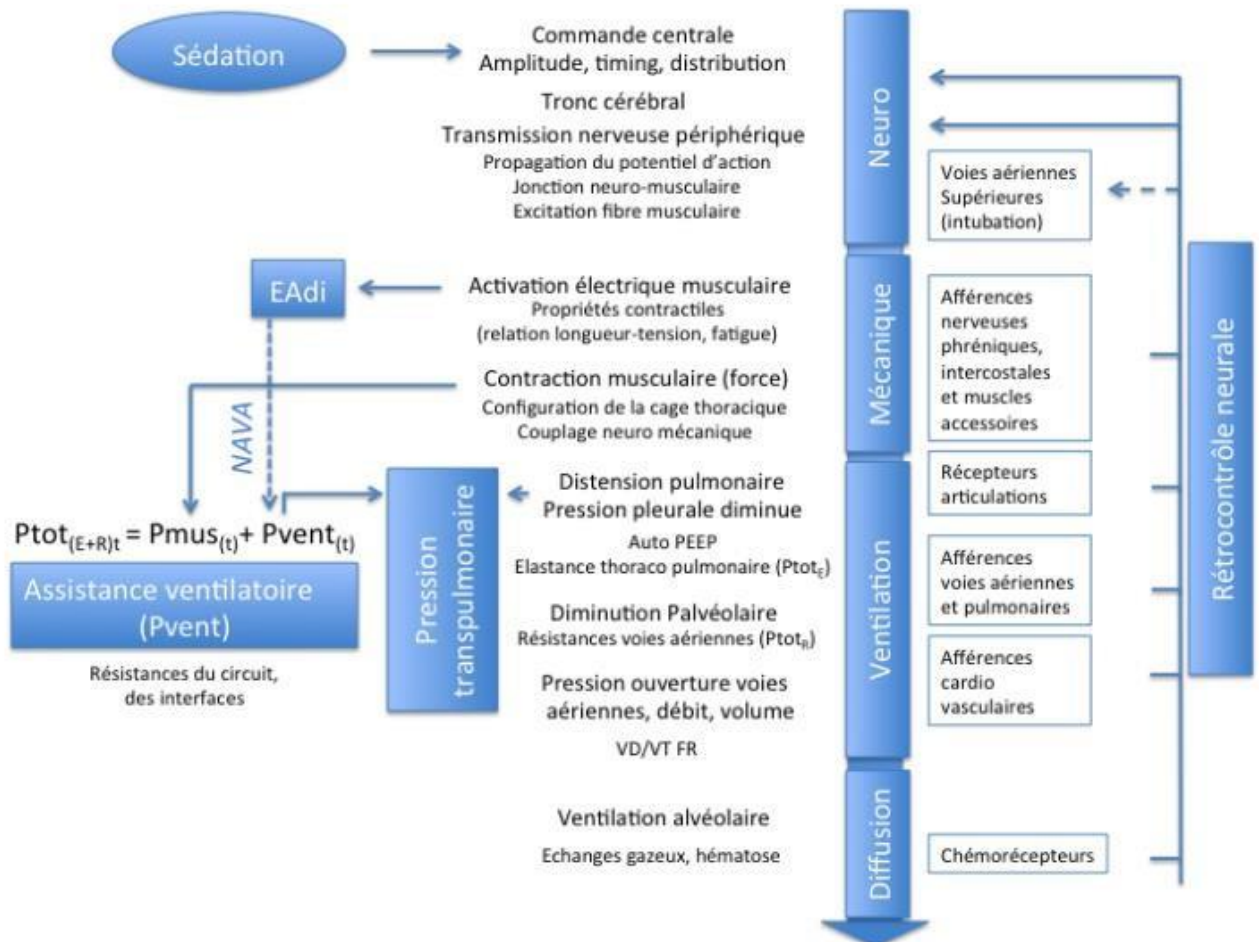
Sédation

Commande centrale
Amplitude, timing, distribution

Tronc cérébral

Transmission nerveuse périphérique
Propagation du potentiel d'action
Jonction neuro-musculaire
Excitation fibre musculaire

EAdi

Activation électrique musculaire
Propriétés contractiles
(relation longueur-tension, fatigue)

Contraction musculaire (force)
Configuration de la cage thoracique
Couplage neuro mécanique

NAVA

$Ptot_{(E+R)t} = Pmus_{(t)} + Pvent_{(t)}$

Assistance ventilatoire (Pvent)

Résistances du circuit, des interfaces

Pression transpulmonaire

Distension pulmonaire
Pression pleurale diminue
Auto PEEP
Elastance thoraco pulmonaire ($Ptot_E$)

Diminution Palvéolaire
Résistances voies aériennes ($Ptot_R$)

Pression ouverture voies aériennes, débit, volume
VD/VT FR

Ventilation alvéolaire
Echanges gazeux, hématose

Neuro

Mécanique

Ventilation

Diffusion

Voies aériennes Supérieures (intubation)

Afférences nerveuses phréniques, intercostales et muscles accessoires

Récepteurs articulations

Afférences voies aériennes et pulmonaires

Afférences cardio vasculaires

Chémorécepteurs

Rétrocontrôle neurale